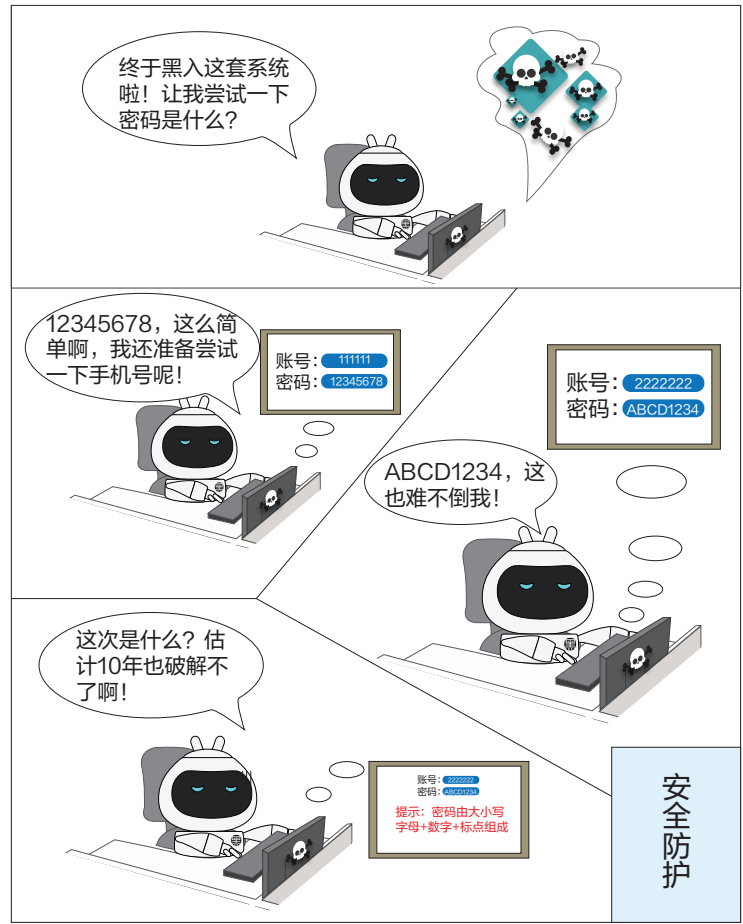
终于黑入这套系统啦！让我尝试一下密码是什么？

12345678，这么简单啊，我还准备尝试一下手机号呢！

账号：111111
密码：12345678

账号：2222222
密码：ABCD1234

ABCD1234，这也难不倒我！

这次是什么？估计10年也破解不了啊！

账号：2222222
密码：ABCD1234
提示：密码由大小写字母+数字+标点组成

安全防护